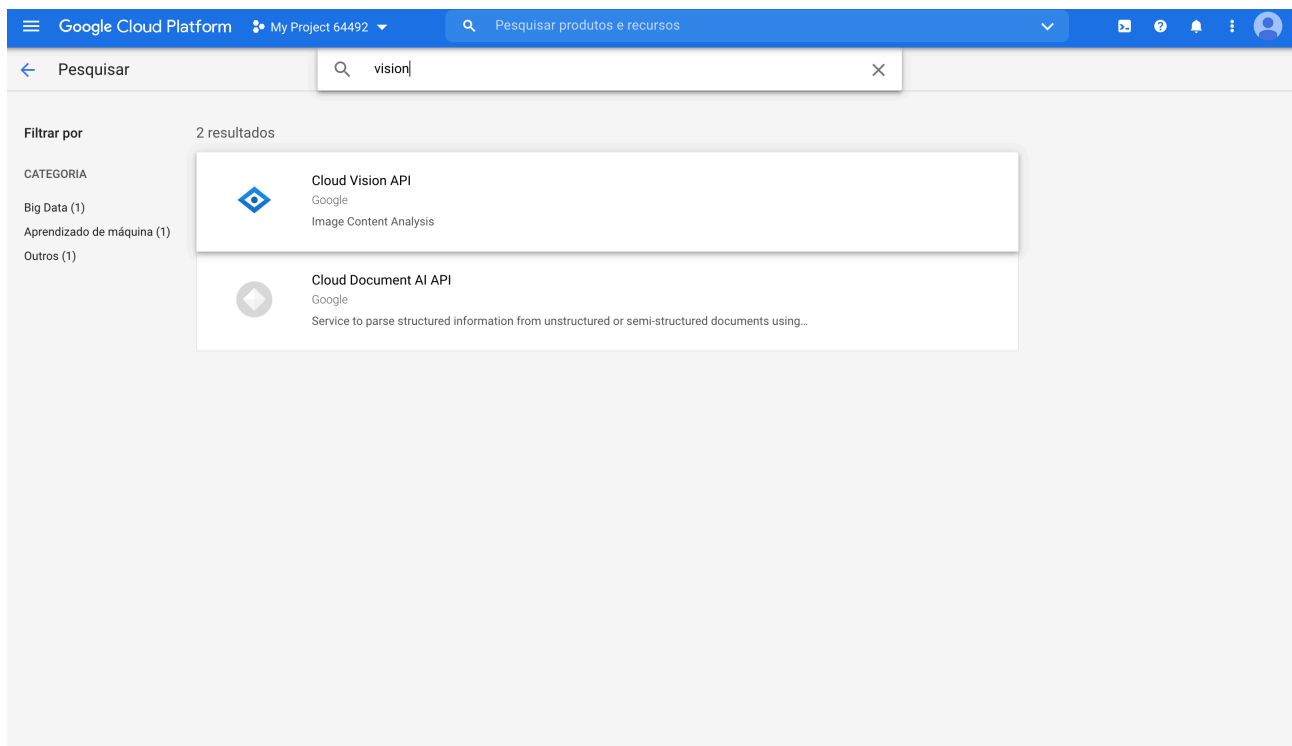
Google Cloud Platform
My Project 64492
Pesquisar produtos e recursos

Pesquisar
vision

Filtrar por

CATEGORIA

Big Data (1)
Aprendizado de máquina (1)
Outros (1)

2 resultados

Cloud Vision API
Google
Image Content Analysis

Cloud Document AI API
Google
Service to parse structured information from unstructured or semi-structured documents using...